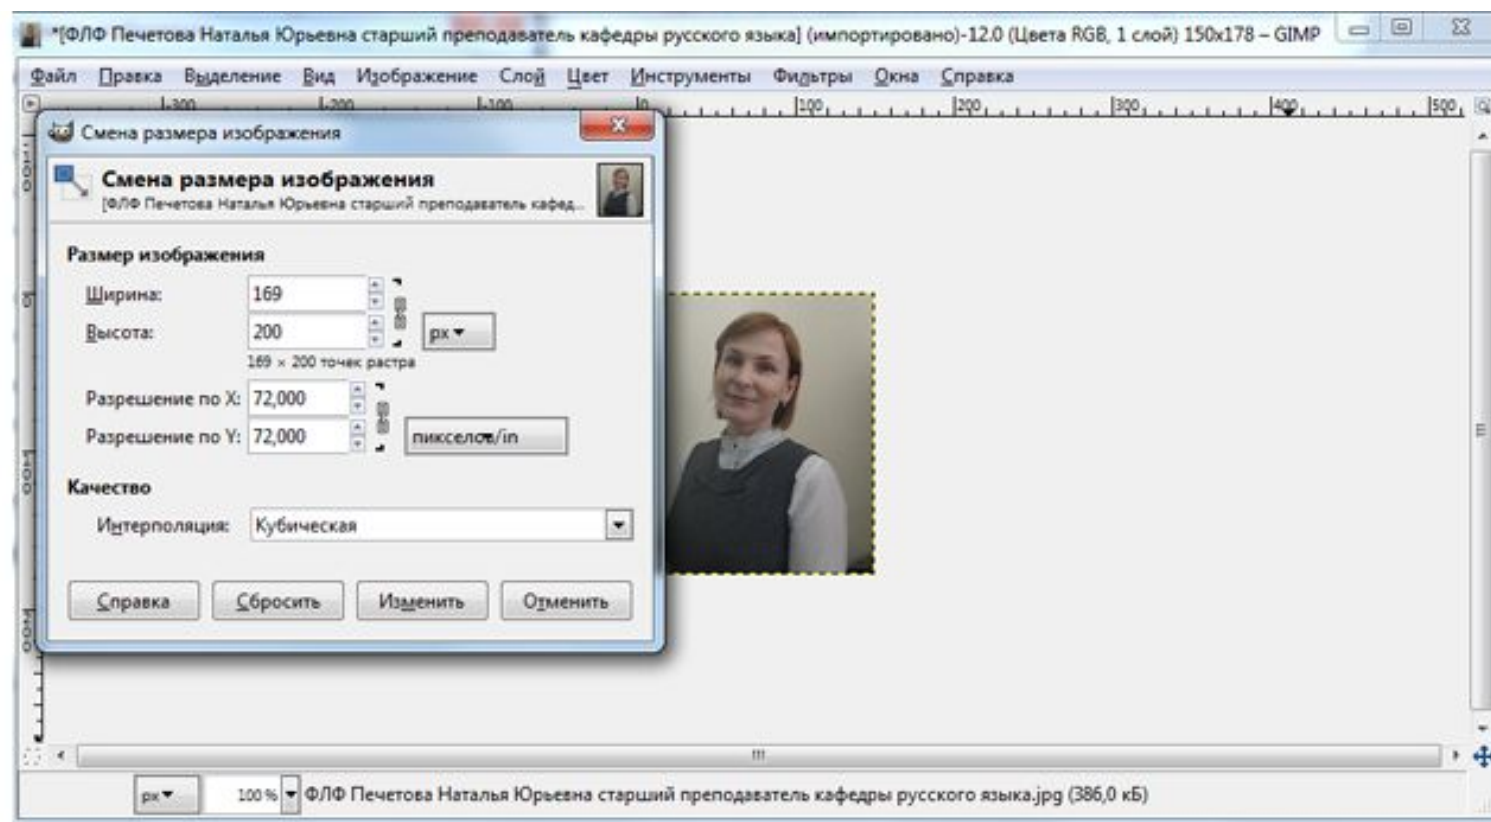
*[ФЛФ Печетова Наталья Юрьевна старший преподаватель кафедры русского языка] (импортировано)-12.0 (Цвета RGB, 1 слой) 150x178 – GIMP

Файл Правка Выделение Вид Изображение Слой Цвет Инструменты Фильтры Окна Справка

-300 -200 -100 0 100 200 300 400 500

Смена размера изображения

Смена размера изображения
[ФЛФ Печетова Наталья Юрьевна старший преподаватель кафед...

Размер изображения

Ширина: 169
Высота: 200 px
169 × 200 точек растра

Разрешение по X: 72,000
Разрешение по Y: 72,000 пикселов/in

Качество

Интерполяция: Кубическая

Справка Сбросить Изменить Отменить

px 100 % ФЛФ Печетова Наталья Юрьевна старший преподаватель кафедры русского языка.jpg (386,0 кБ)